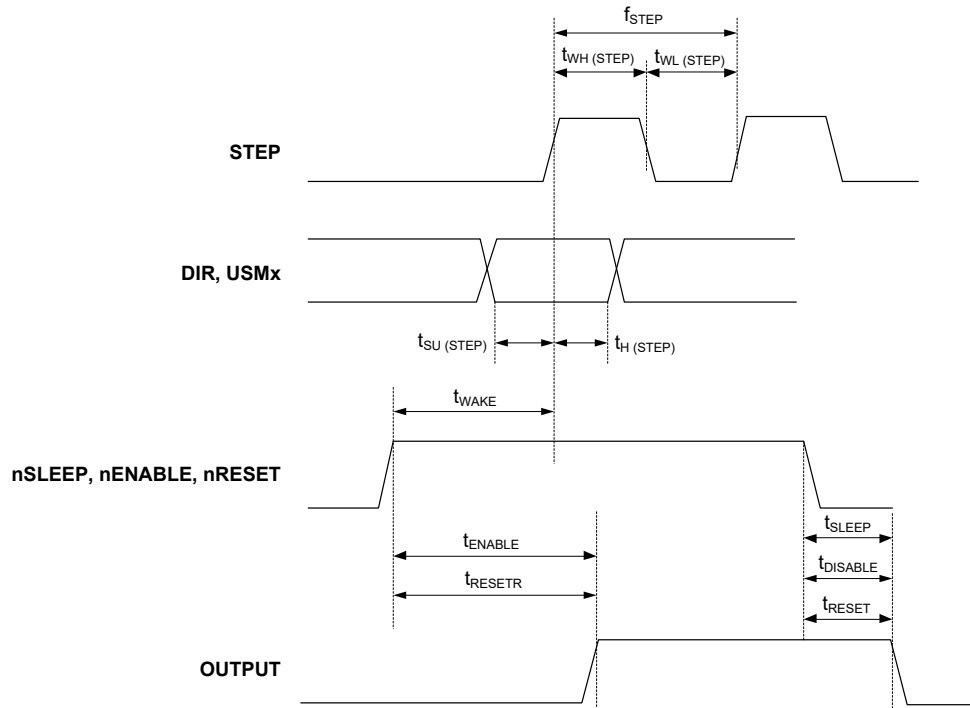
$f_{STEP}$

$t_{WH\ (STEP)}$ $t_{WL\ (STEP)}$

STEP

DIR, USMx

$t_{SU\ (STEP)}$ $t_{H\ (STEP)}$

$t_{WAKE}$

nSLEEP, nENABLE, nRESET

$t_{ENABLE}$

$t_{RESETR}$

$t_{SLEEP}$

$t_{DISABLE}$

$t_{RESET}$

OUTPUT